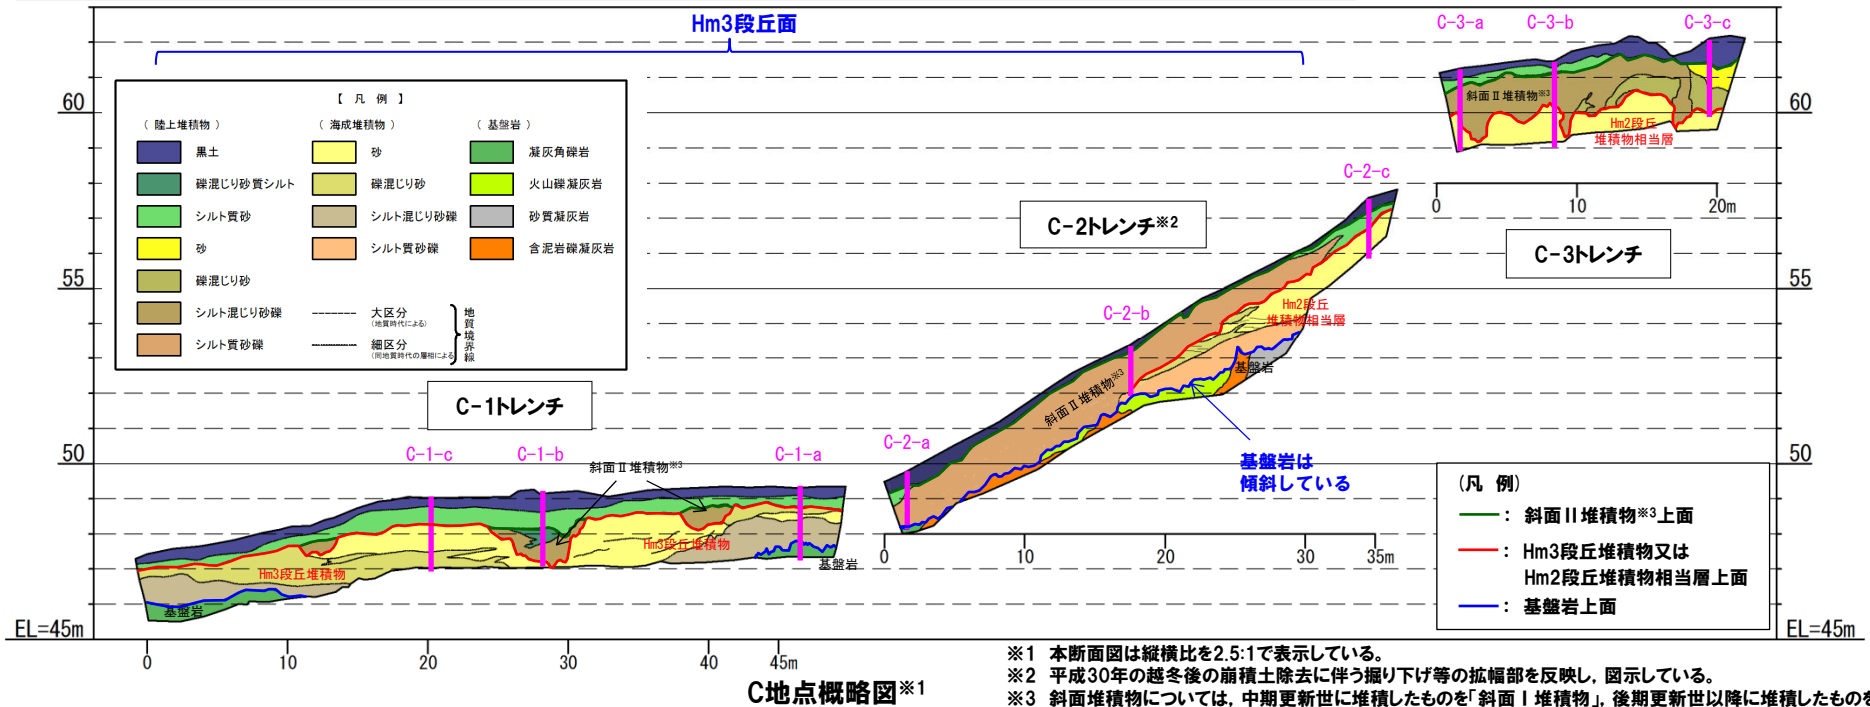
Hm3段丘面

C-3-a C-3-b C-3-c

60 60

【 凡 例 】

（ 陸上堆積物 ） （ 海成堆積物 ） （ 基盤岩 ）

黒土 砂 凝灰角礫岩

礫混じり砂質シルト 礫混じり砂 火山礫凝灰岩

シルト質砂 シルト混じり砂礫 砂質凝灰岩

砂 シルト質砂礫 含泥岩礫凝灰岩

礫混じり砂

シルト混じり砂礫 大区分 (地質時代による) 地質境界線

シルト質砂礫 細区分 (同地質時代の層相による)

斜面Ⅱ堆積物※3

Hm2段丘堆積物相当層

0 10 20m

C-3トレンチ

C-2-c

C-2トレンチ※2

55 55

C-2-b

Hm2段丘堆積物相当層

基盤岩

斜面Ⅱ堆積物※3

C-1トレンチ

C-2-a

基盤岩は傾斜している

50 50

C-1-c C-1-b C-1-a

斜面Ⅱ堆積物※3

Hm3段丘堆積物

Hm3段丘堆積物

基盤岩

基盤岩

0 10 20 30 35m

（凡 例）

: 斜面Ⅱ堆積物※3上面

: Hm3段丘堆積物又は Hm2段丘堆積物相当層上面

: 基盤岩上面

EL=45m EL=45m

0 10 20 30 40 45m

C地点概略図※1

※1 本断面図は縦横比を2.5:1で表示している。

※2 平成30年の越冬後の崩積土除去に伴う掘り下げ等の拡幅部を反映し，図示している。

※3 斜面堆積物については，中期更新世に堆積したものを「斜面Ⅰ堆積物」，後期更新世以降に堆積したものを